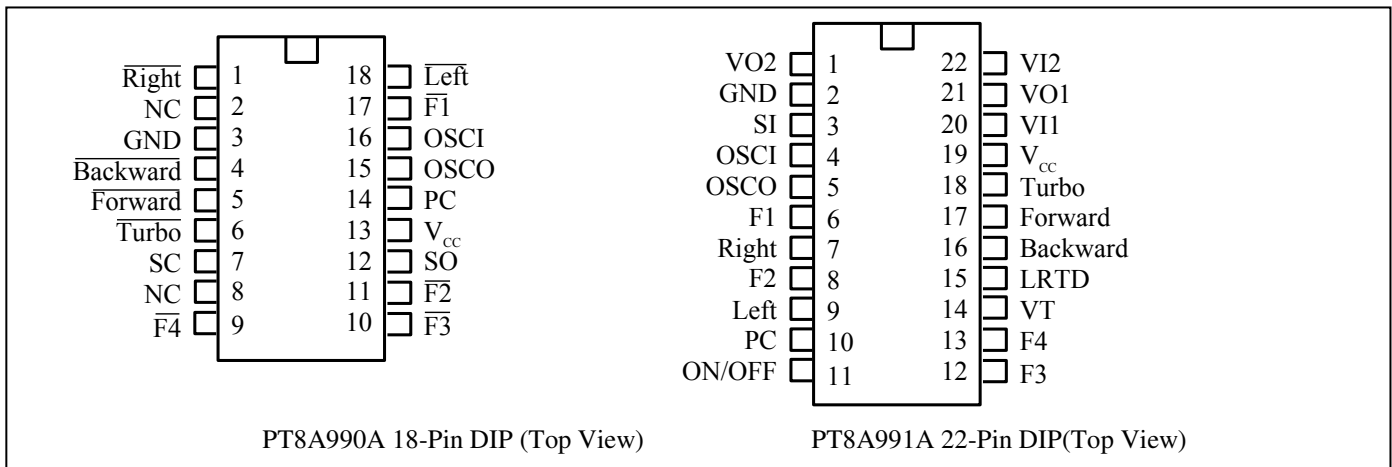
$\overline{\text{Right}}$ 1
NC 2
GND 3
$\overline{\text{Backward}}$ 4
$\overline{\text{Forward}}$ 5
$\overline{\text{Turbo}}$ 6
SC 7
NC 8
$\overline{\text{F4}}$ 9
18 $\overline{\text{Left}}$
17 $\overline{\text{F1}}$
16 OSCI
15 OSCO
14 PC
13 $V_{CC}$
12 SO
11 $\overline{\text{F2}}$
10 $\overline{\text{F3}}$

PT8A990A 18-Pin DIP (Top View)

VO2 1
GND 2
SI 3
OSCI 4
OSCO 5
F1 6
Right 7
F2 8
Left 9
PC 10
ON/OFF 11
22 VI2
21 VO1
20 VI1
19 $V_{CC}$
18 Turbo
17 Forward
16 Backward
15 LRTD
14 VT
13 F4
12 F3

PT8A991A 22-Pin DIP(Top View)